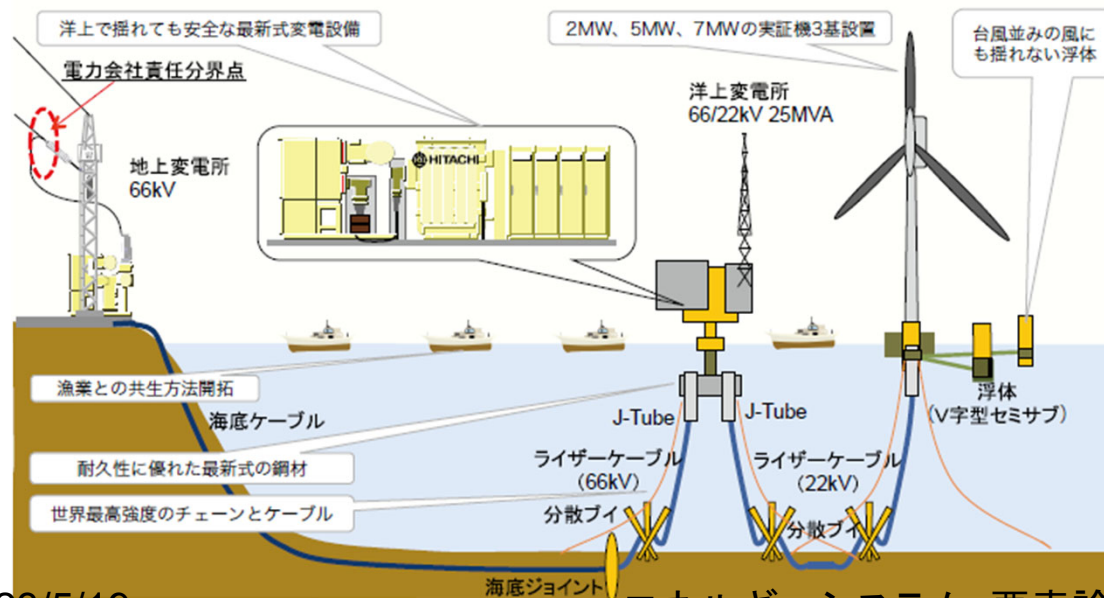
洋上で揺れても安全な最新式変電設備

電力会社責任分界点

地上変電所
66kV

HITACHI

2MW、5MW、7MWの実証機3基設置

台風並みの風にも揺れない浮体

洋上変電所
66/22kV 25MVA

漁業との共生方法開拓

海底ケーブル

耐久性に優れた最新式の鋼材

世界最高強度のチェーンとケーブル

J-Tube

J-Tube

ライザーケーブル
(66kV)

ライザーケーブル
(22kV)

分散ブイ

分散ブイ

浮体
(V字型セミサブ)

海底ジョイント

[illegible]